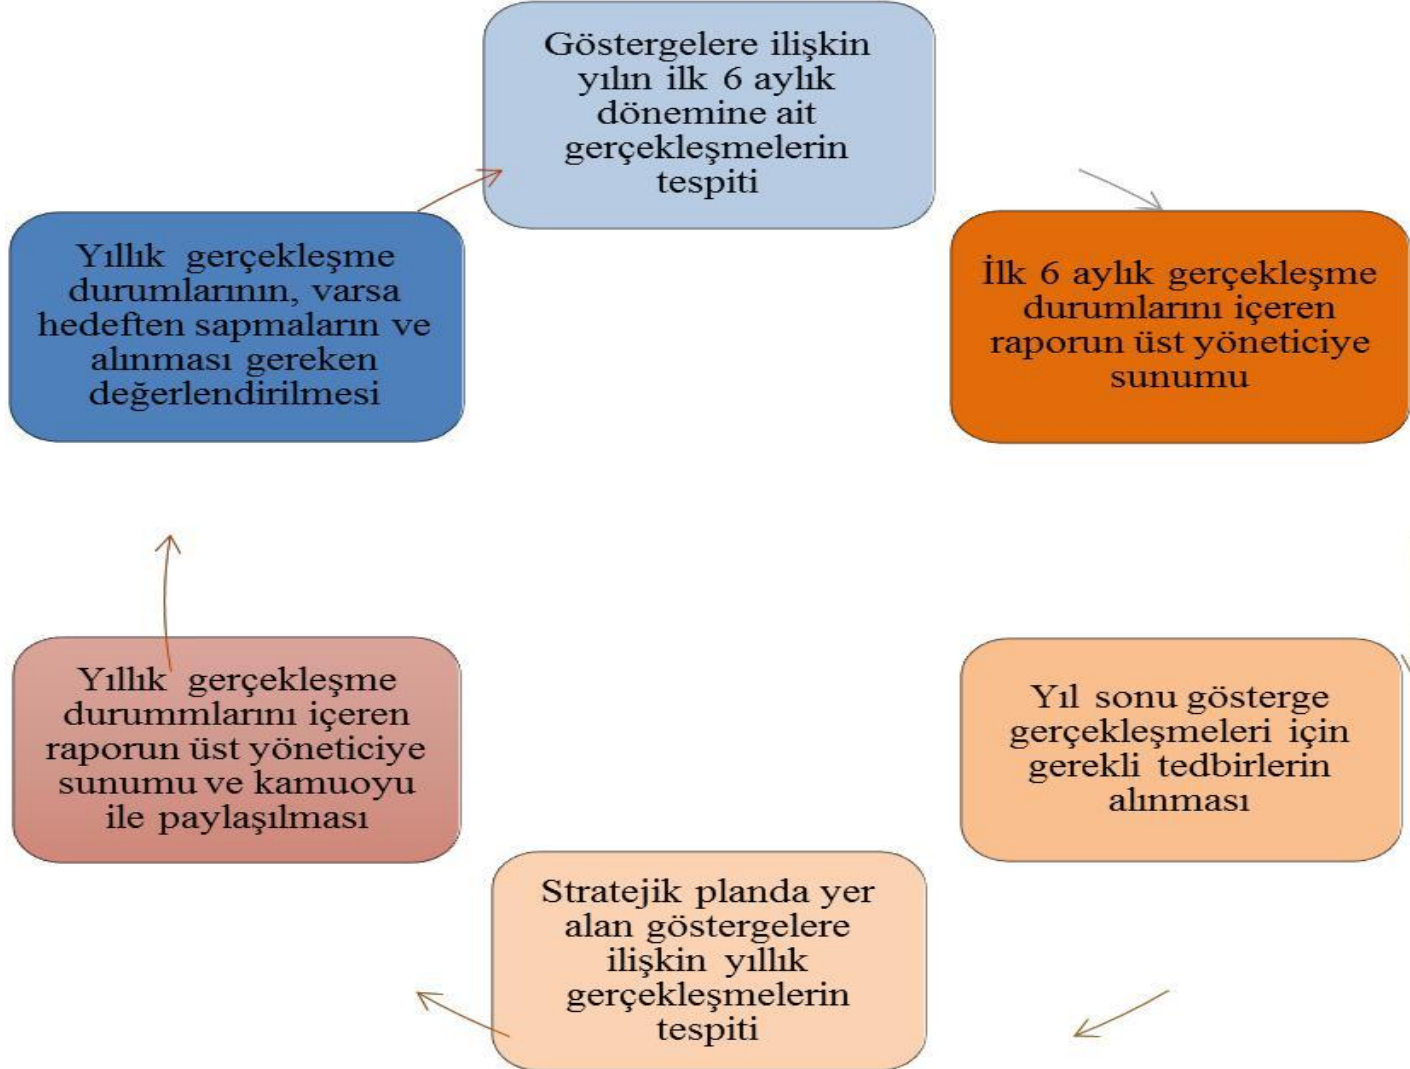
Göstergelere ilişkin yılın ilk 6 aylık dönemine ait gerçekleşmelerin tespiti

İlk 6 aylık gerçekleşme durumlarını içeren raporun üst yöneticiye sunumu

Yıl sonu gösterge gerçekleşmeleri için gerekli tedbirlerin alınması

Stratejik planda yer alan göstergelere ilişkin yıllık gerçekleşmelerin tespiti

Yıllık gerçekleşme durummlarını içeren raporun üst yöneticiye sunumu ve kamuoyu ile paylaşılması

Yıllık gerçekleşme durumlarının, varsa hedeften sapmaların ve alınması gereken değerlendirilmesi